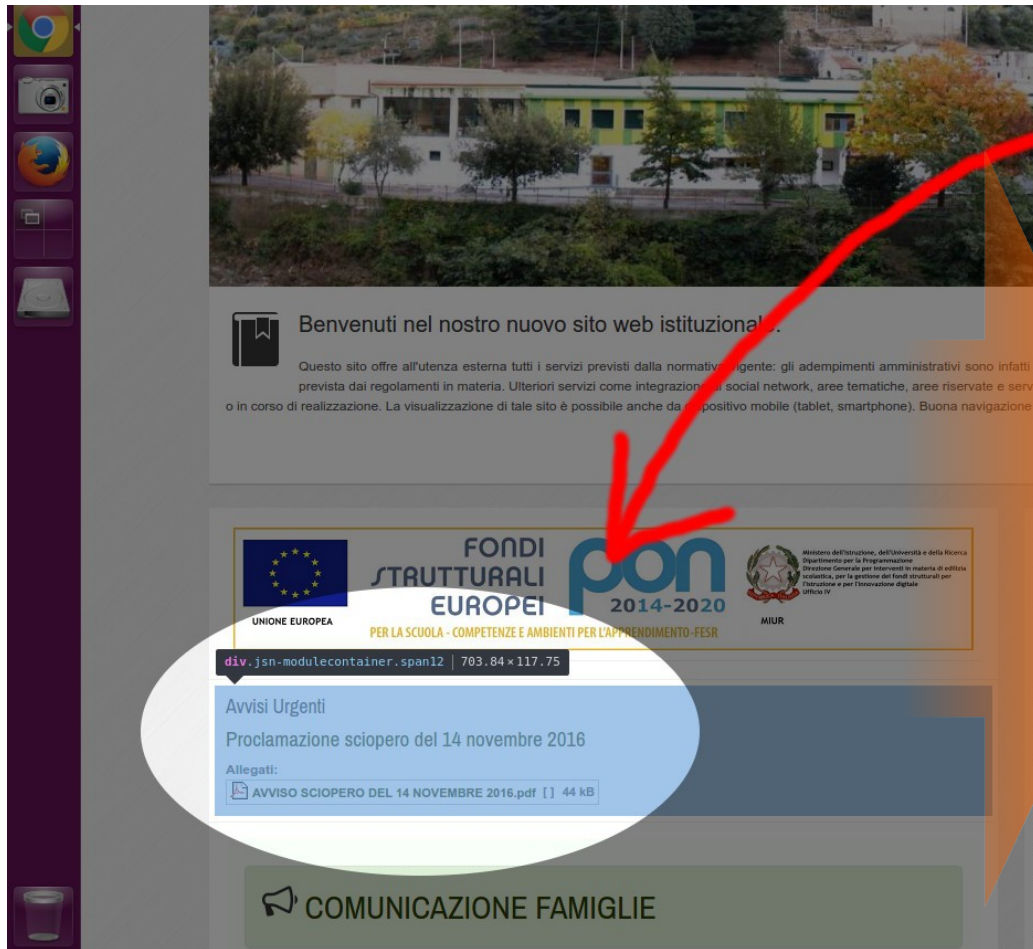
Benvenuti nel nostro nuovo sito web istituzional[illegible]

Questo sito offre all'utenza esterna tutti i servizi previsti dalla normativ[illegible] vigente: gli adempimenti amministrativi sono infatti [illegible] prevista dai regolamenti in materia. Ulteriori servizi come integrazione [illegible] social network, aree tematiche, aree riservate e serv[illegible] o in corso di realizzazione. La visualizzazione di tale sito è possibile anche da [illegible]positivo mobile (tablet, smartphone). Buona navigazione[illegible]

UNIONE EUROPEA

FONDI STRUTTURALI EUROPEI

PON 2014-2020

PER LA SCUOLA - COMPETENZE E AMBIENTI PER L'APPRENDIMENTO-FESR

Ministero dell'Istruzione, dell'Università e della Ricerca
Dipartimento per la Programmazione
Direzione Generale per interventi in materia di edilizia scolastica, per la gestione dei fondi strutturali per l'istruzione e per l'innovazione digitale
Ufficio IV

MIUR

div.jsn-modulecontainer.span12 | 703.84 × 117.75

Avvisi Urgenti

Proclamazione sciopero del 14 novembre 2016

Allegati:

AVVISO SCIOPERO DEL 14 NOVEMBRE 2016.pdf [] 44 kB

COMUNICAZIONE FAMIGLIE